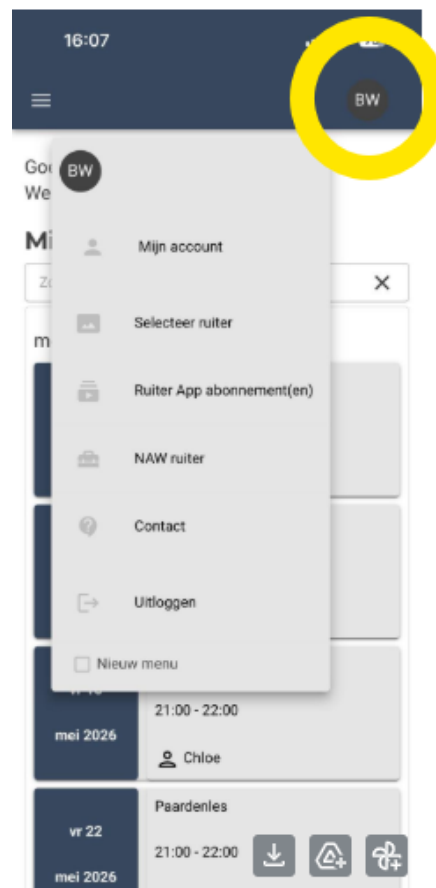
16:07

BW

Goe
We

Mi

Zo

m

BW

Mijn account

Selecteer ruiter

Ruiter App abonnement(en)

NAW ruiter

Contact

Uitloggen

Nieuw menu

vr 15
mei 2026

21:00 - 22:00

Chloe

vr 22
mei 2026

Paardenles

21:00 - 22:00